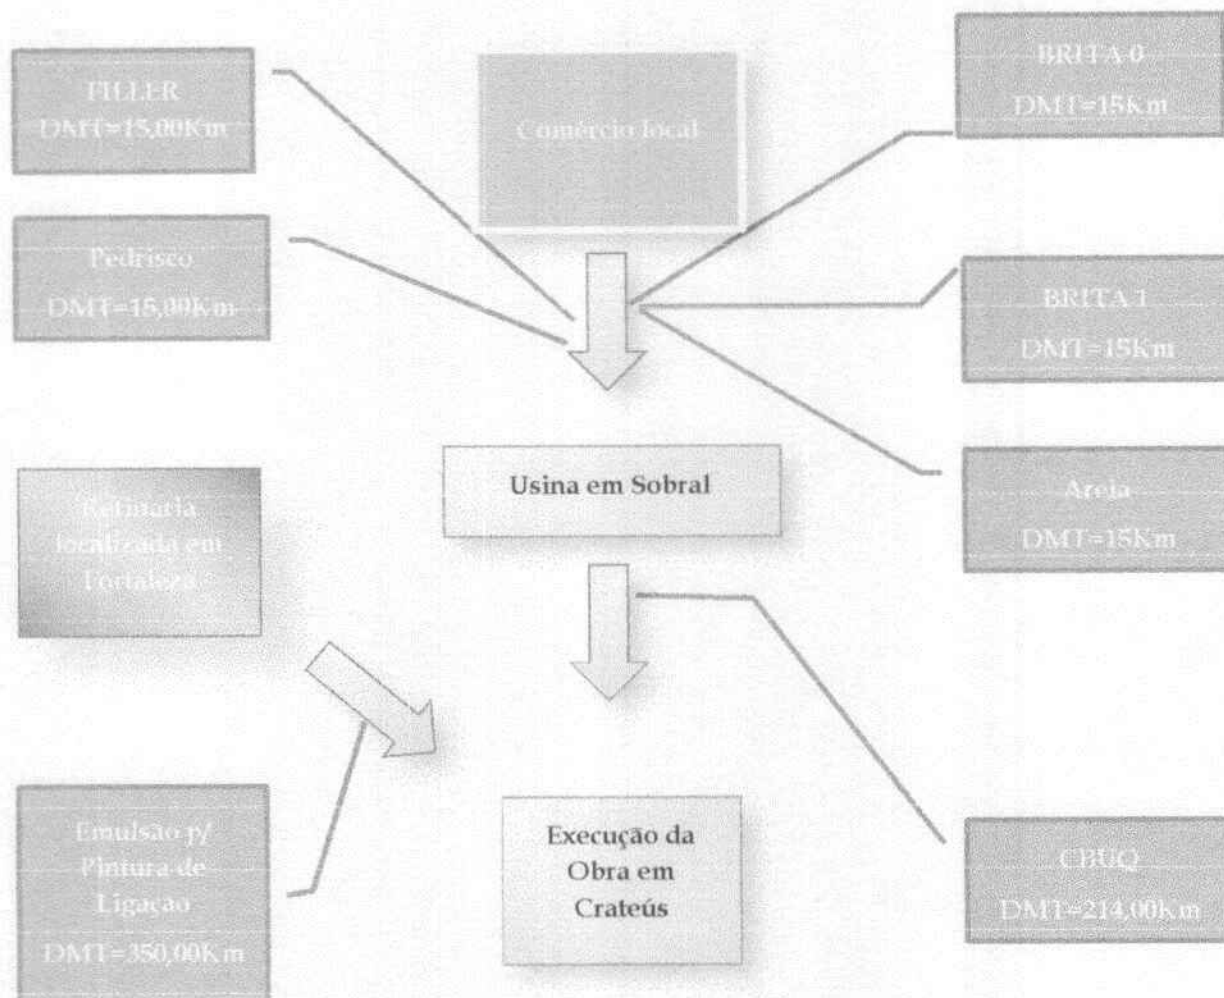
FILLER
DMT=15,00Km

Comércio local

BRITA 0
DMT=15Km

Pedrisco
DMT=15,00Km

BRITA 1
DMT=15Km

Usina em Sobral

Areia
DMT=15Km

Refinaria localizada em Fortaleza

Emulsão p/ Pintura de Ligação
DMT=350,00Km

Execução da Obra em Crateús

CBUQ
DMT=214,00Km